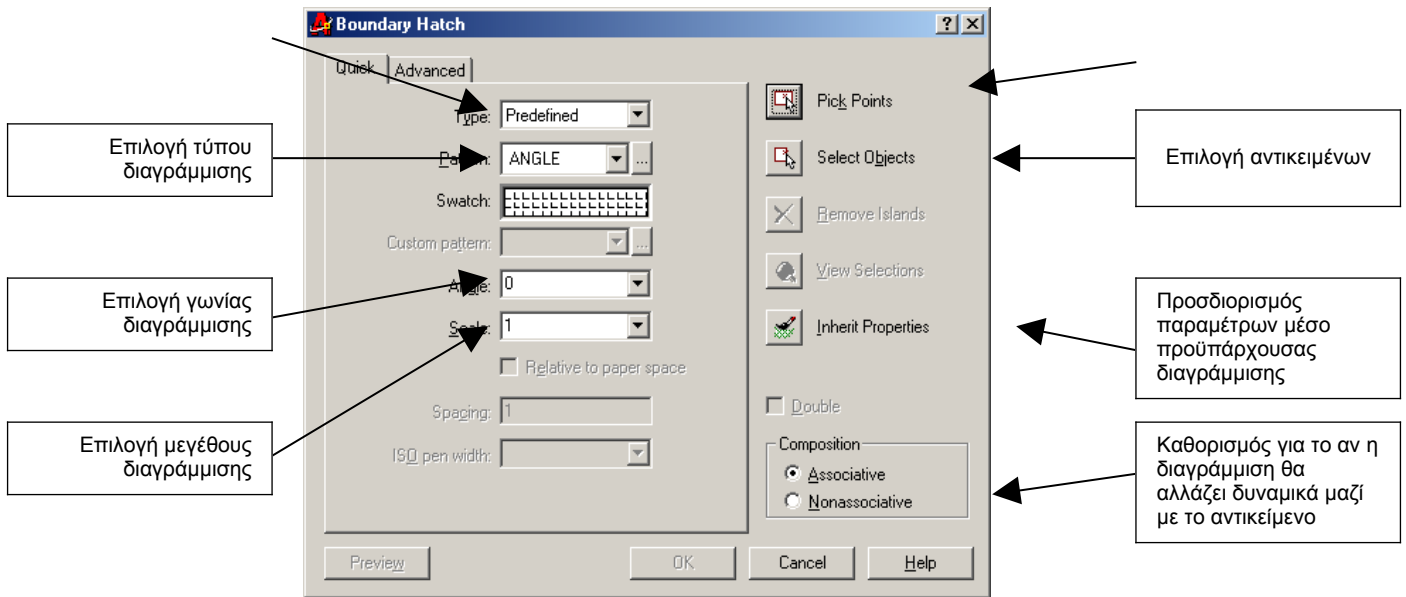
Boundary Hatch

?

Quick

Advanced

Type: Predefined

Pattern: ANGLE

Swatch:

Custom pattern:

Angle: 0

Scale: 1

Relative to paper space

Spacing: 1

ISO pen width:

Pick Points

Select Objects

Remove Islands

View Selections

Inherit Properties

Double

Composition

Associative

Nonassociative

Preview

OK

Cancel

Help

Επιλογή τύπου διαγράμμισης

Επιλογή γωνίας διαγράμμισης

Επιλογή μεγέθους διαγράμμισης

Επιλογή αντικειμένων

Προσδιορισμός παραμέτρων μέσο προϋπάρχουσας διαγράμμισης

Καθορισμός για το αν η διαγράμμιση θα αλλάζει δυναμικά μαζί με το αντικείμενο